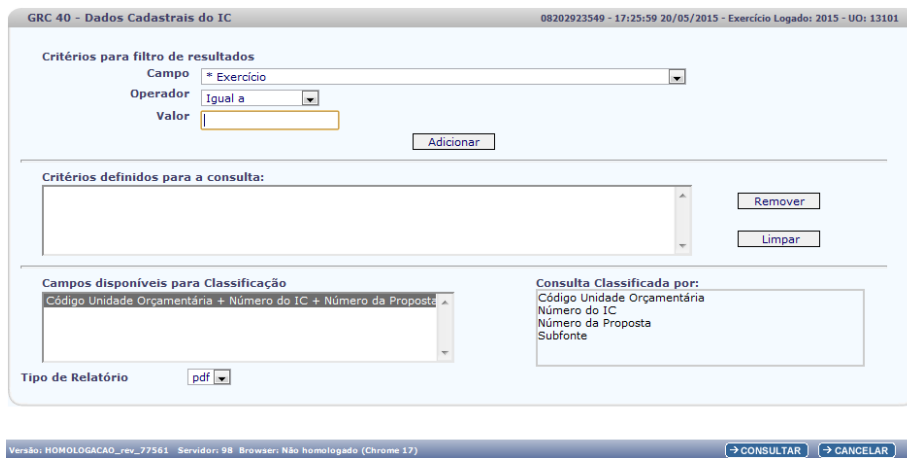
GRC 40 - Dados Cadastrais do IC

08202923549 - 17:25:59 20/05/2015 - Exercício Logado: 2015 - UO: 13101

Critérios para filtro de resultados

Campo * Exercício

Operador Igual a

Valor

Adicionar

Critérios definidos para a consulta:

Remover

Limpar

Campos disponíveis para Classificação

Código Unidade Orçamentária + Número do IC + Número da Proposta

Consulta Classificada por:

Código Unidade Orçamentária
Número do IC
Número da Proposta
Subfonte

Tipo de Relatório pdf

Versão: HOMOLOGACAO_rev_77561 Servidor: 98 Browser: Não homologado (Chrome 17)

→CONSULTAR →CANCELAR